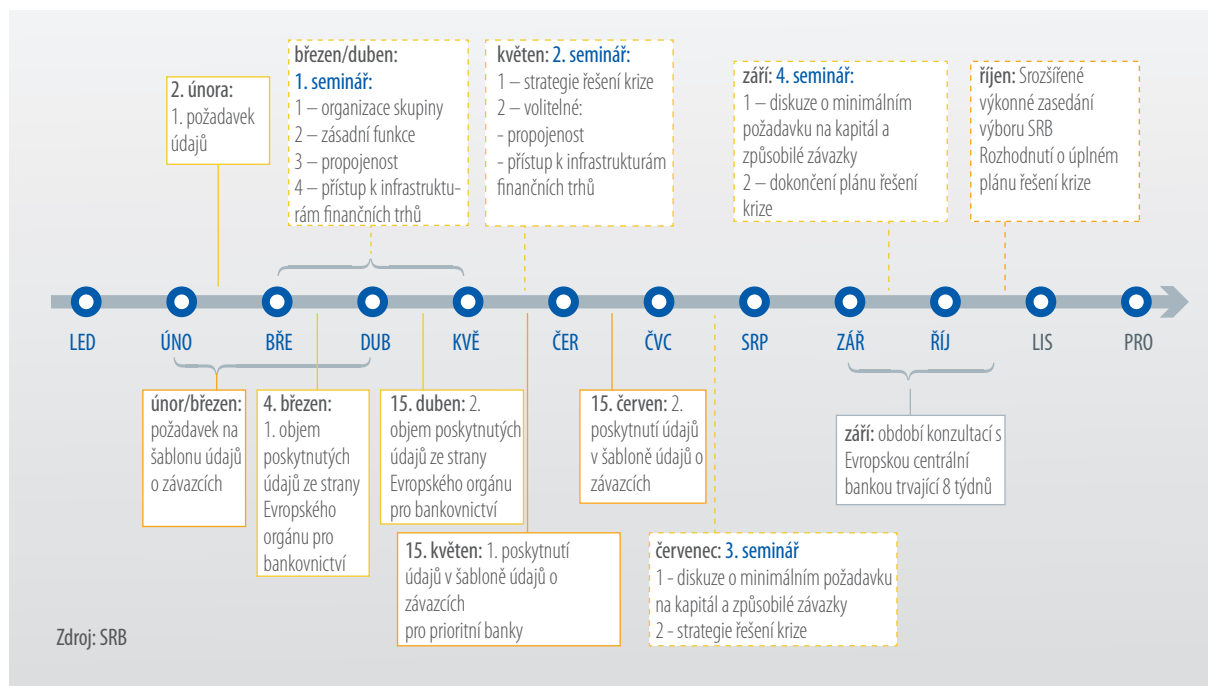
2. února:
1. požadavek údajů

březen/duben:
1. seminář:
1 – organizace skupiny
2 – zásadní funkce
3 – propojenost
4 – přístup k infrastrukturám finančních trhů

květen: 2. seminář:
1 – strategie řešení krize
2 – volitelné:
- propojenost
- přístup k infrastrukturám finančních trhů

září: 4. seminář:
1 – diskuze o minimálním požadavku na kapitál a způsobilé závazky
2 – dokončení plánu řešení krize

říjen: Srozšířené výkonné zasedání výboru SRB
Rozhodnutí o úplném plánu řešení krize

LED ÚNO BŘE DUB KVĚ ČER ČVC SRP ZÁŘ ŘÍJ LIS PRO

únor/březen: požadavek na šablonu údajů o závazcích

4. březen: 1. objem poskytnutých údajů ze strany Evropského orgánu pro bankovnictví

15. duben: 2. objem poskytnutých údajů ze strany Evropského orgánu pro bankovnictví

15. červen: 2. poskytnutí údajů v šabloně údajů o závazcích

září: období konzultací s Evropskou centrální bankou trvající 8 týdnů

15. květen: 1. poskytnutí údajů v šabloně údajů o závazcích
pro prioritní banky

červenec: 3. seminář
1 - diskuze o minimálním požadavku na kapitál a způsobilé závazky
2 - strategie řešení krize

Zdroj: SRB